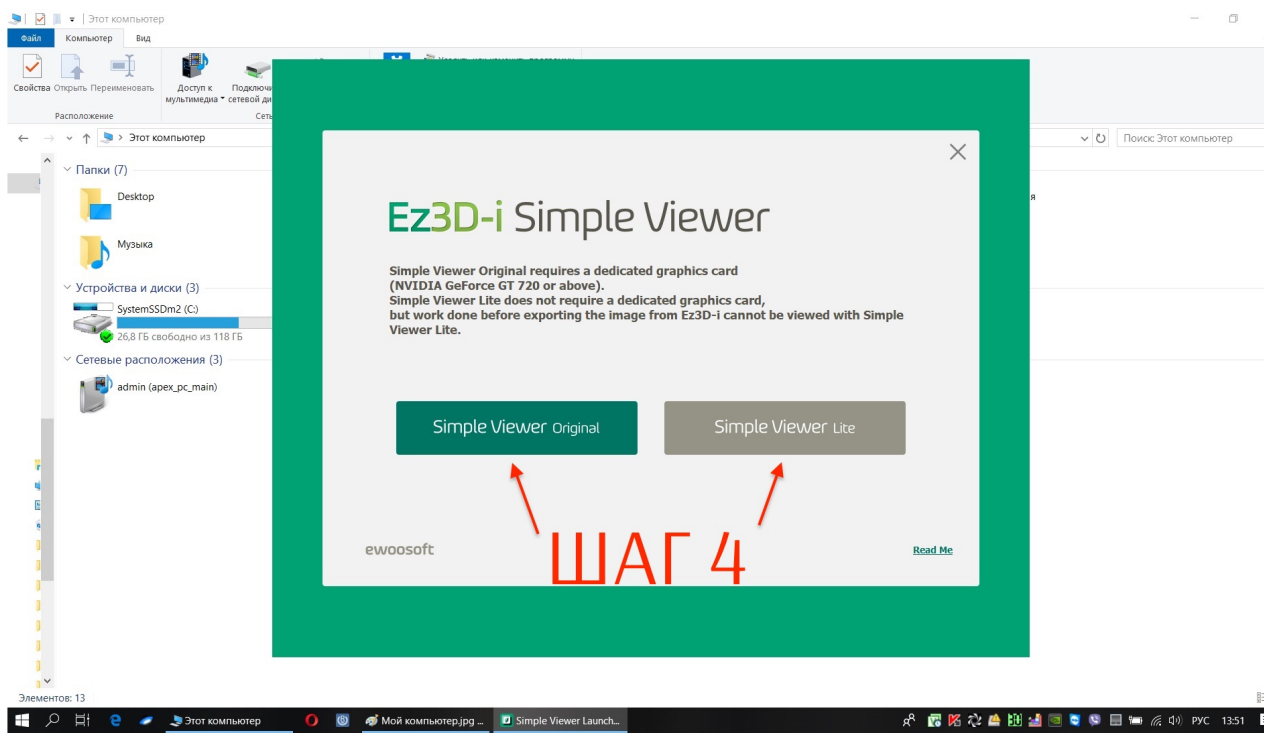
Этот компьютер

Файл Компьютер Вид

Свойства Открыть Переименовать
Расположение
Доступ к мультимедиа
Подключи сетевой ди
Сеть

← → ↑ Этот компьютер
Поиск: Этот компьютер

Папки (7)
Desktop
Музыка

Устройства и диски (3)
SystemSSDm2 (C:)
26,8 ГБ свободно из 118 ГБ

Сетевые расположения (3)
admin (apex_pc_main)

Элементов: 13

Ez3D-i Simple Viewer

Simple Viewer Original requires a dedicated graphics card (NVIDIA GeForce GT 720 or above).
Simple Viewer Lite does not require a dedicated graphics card, but work done before exporting the image from Ez3D-i cannot be viewed with Simple Viewer Lite.

Simple Viewer Original
Simple Viewer Lite

ewoosoft
ШАГ 4
Read Me

Этот компьютер
Мой компьютер.jpg ...
Simple Viewer Launch...
РУС 13:51